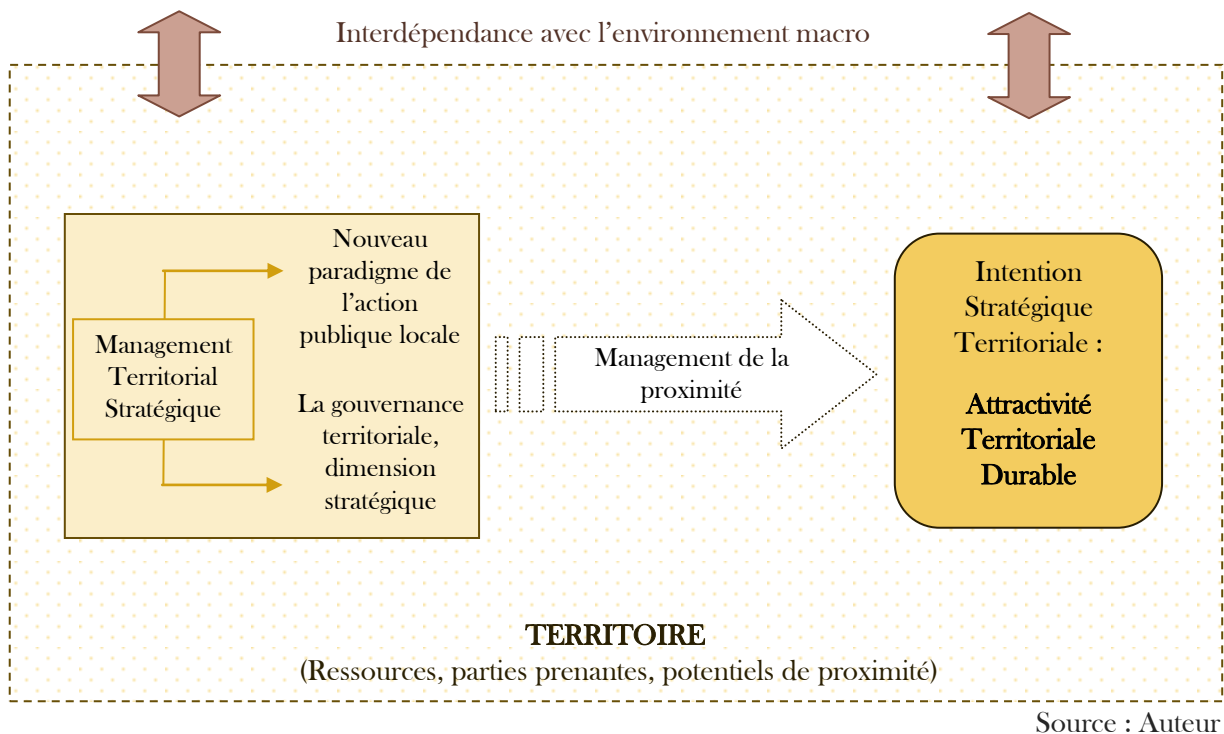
Interdépendance avec l'environnement macro

Management Territorial Stratégique

Nouveau paradigme de l'action publique locale

La gouvernance territoriale, dimension stratégique

Management de la proximité

Intention Stratégique Territoriale :

Attractivité Territoriale Durable

TERRITOIRE
(Ressources, parties prenantes, potentiels de proximité)

Source : Auteur